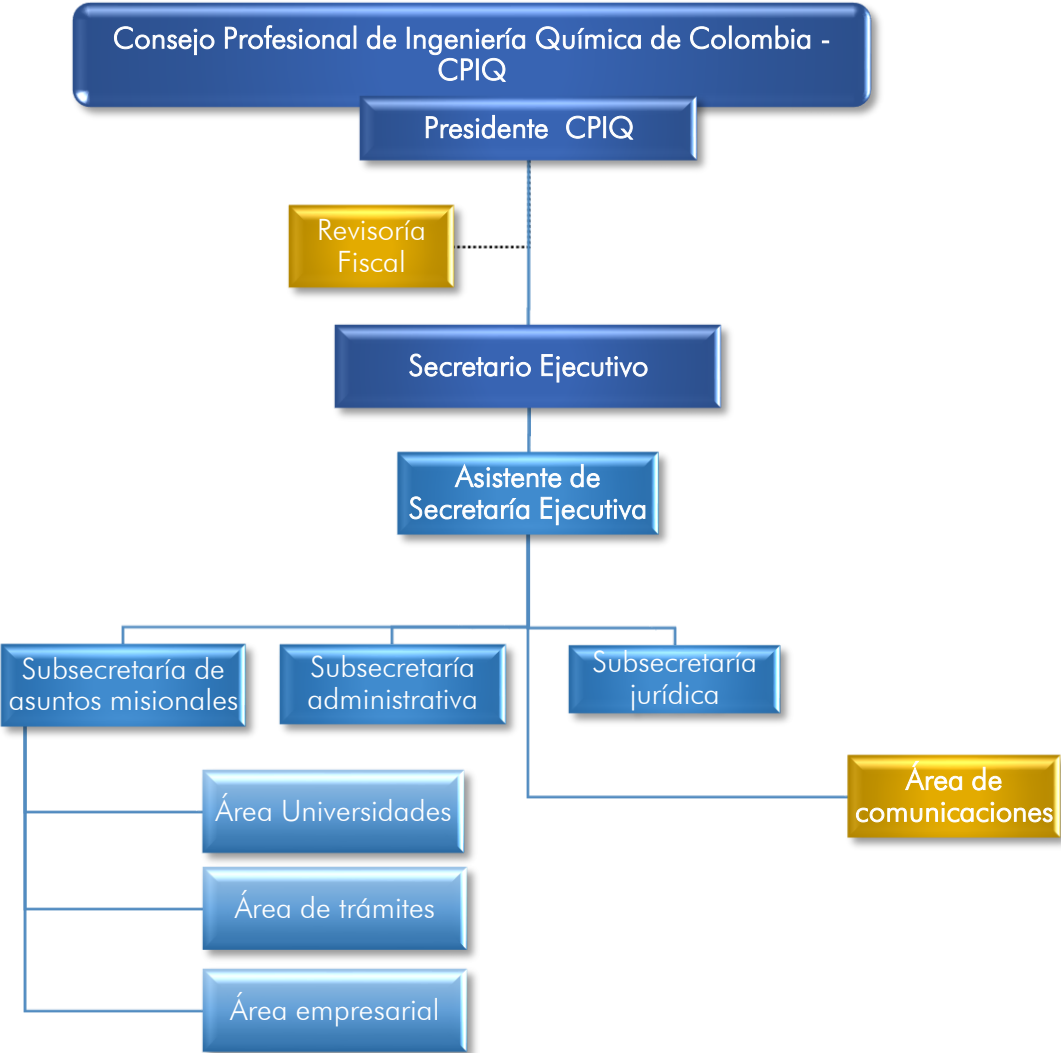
Consejo Profesional de Ingeniería Química de Colombia - CPIQ

Presidente CPIQ

Revisoría Fiscal

Secretario Ejecutivo

Asistente de Secretaría Ejecutiva

Subsecretaría de asuntos misionales

Subsecretaría administrativa

Subsecretaría jurídica

Área de comunicaciones

Área Universidades

Área de trámites

Área empresarial